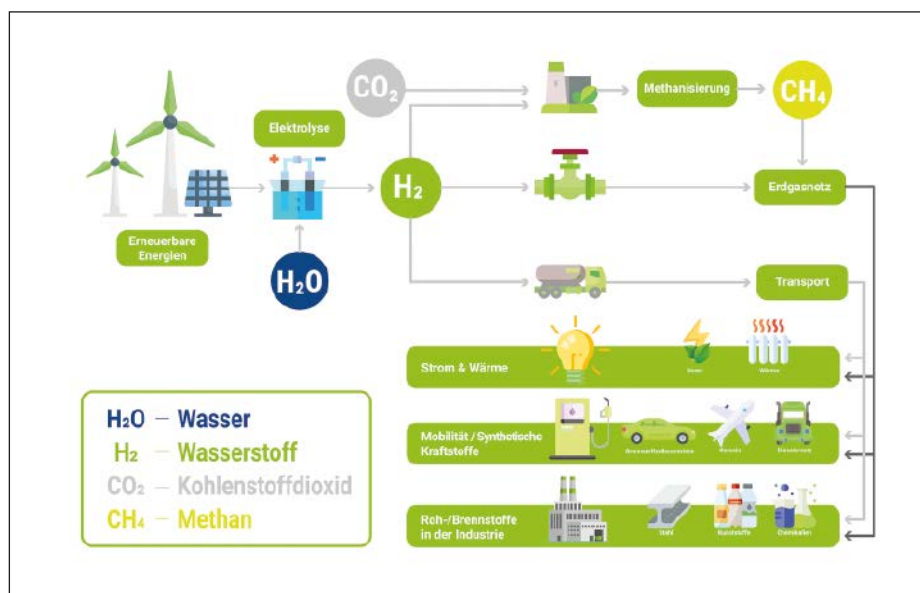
Erneuerbare Energien

Elektrolyse

$H_2O$

$CO_2$

$H_2$

Methanisierung

$CH_4$

Erdgasnetz

Transport

Strom & Wärme

Strom

Wärme

Mobilität / Synthetische Kraftstoffe

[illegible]

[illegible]

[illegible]

Roh-/Brennstoffe in der Industrie

Stahl

Kunststoffe

Chemikalien

$H_2O$ – Wasser
$H_2$ – Wasserstoff
$CO_2$ – Kohlenstoffdioxid
$CH_4$ – Methan